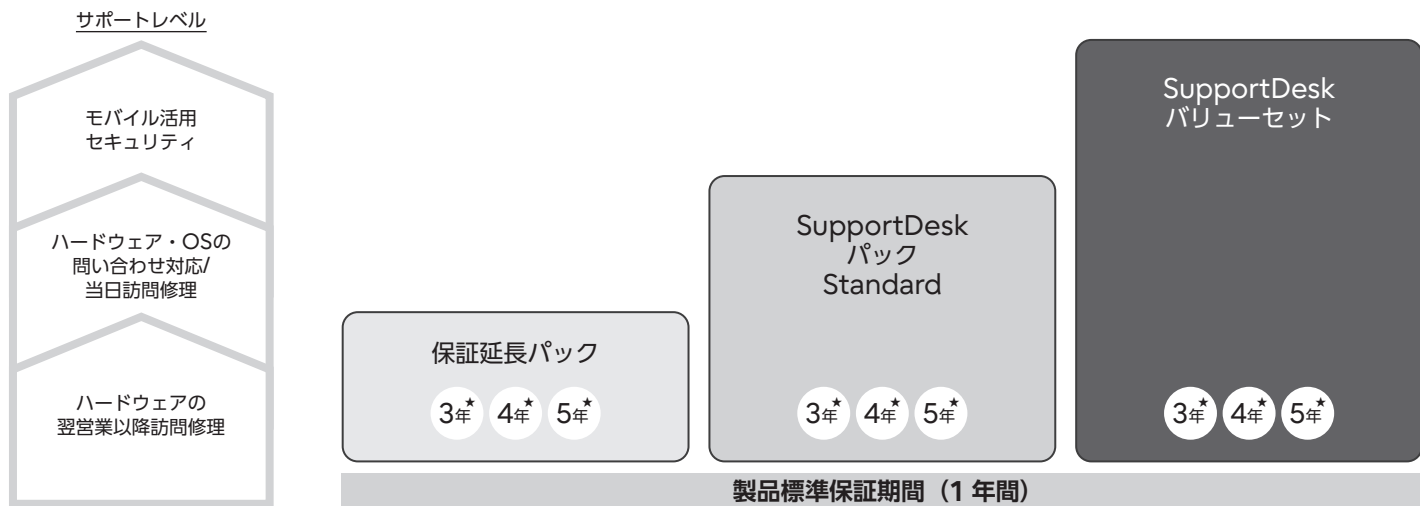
サポートレベル

モバイル活用
セキュリティ

ハードウェア・OSの
問い合わせ対応/
当日訪問修理

ハードウェアの
翌営業以降訪問修理

保証延長パック

3年★ 4年★ 5年★

SupportDesk
パック
Standard

3年★ 4年★ 5年★

SupportDesk
バリューセット

3年★ 4年★ 5年★

製品標準保証期間（1 年間）